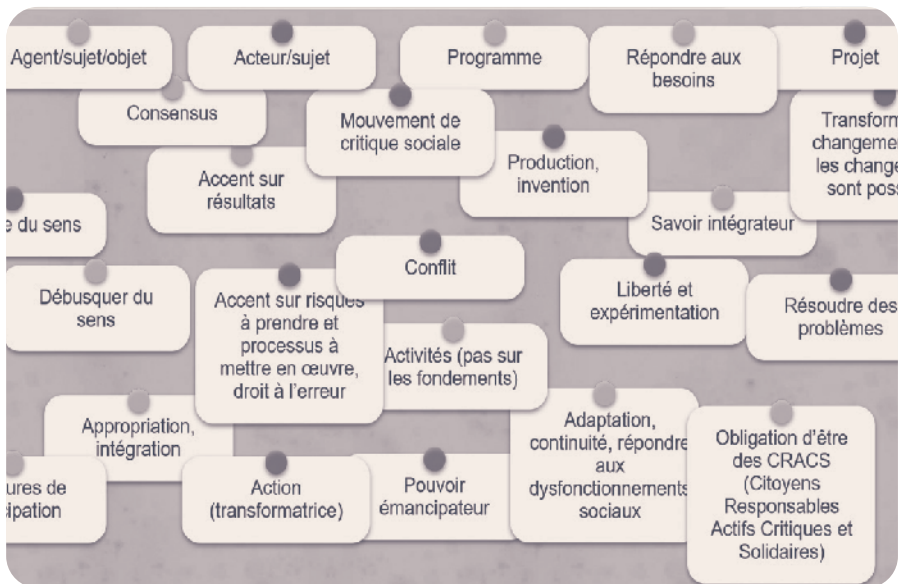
Agent/sujet/objet

Acteur/sujet

Programme

Répondre aux besoins

Projet

Consensus

Mouvement de critique sociale

Transform changeme les change sont poss

Production, invention

Accent sur résultats

e du sens

Savoir intégrateur

Conflit

Débusquer du sens

Accent sur risques à prendre et processus à mettre en œuvre, droit à l'erreur

Liberté et expérimentation

Résoudre des problèmes

Activités (pas sur les fondements)

Appropriation, intégration

Adaptation, continuité, répondre aux dysfonctionnements sociaux

Obligation d'être des CRACS (Citoyens Responsables Actifs Critiques et Solidaires)

ures de ipation

Action (transformatrice)

Pouvoir émancipateur